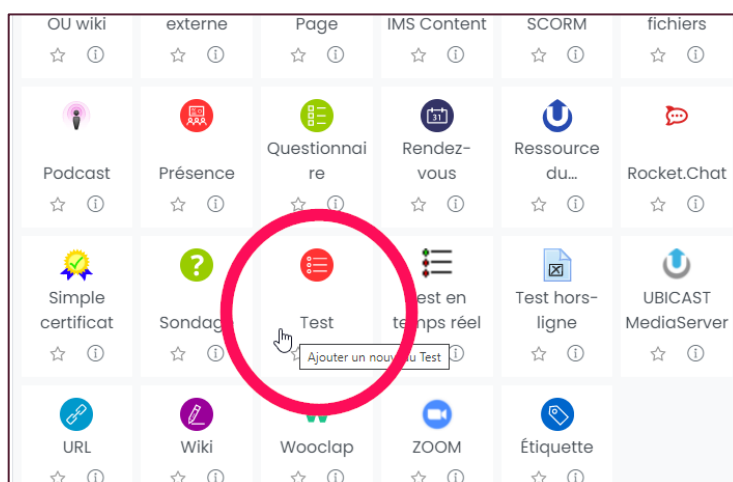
OU wiki
externe
Page
IMS Content
SCORM
fichiers

Podcast
Présence
Questionnaire
Rendez-vous
Ressource du...
Rocket.Chat

Simple certificat
Sondag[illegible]
Test
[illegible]est en te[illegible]mps réel
Test hors-ligne
UBICAST MediaServer

Ajouter un nou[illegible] u Test

URL
Wiki
Wooclap
ZOOM
Étiquette